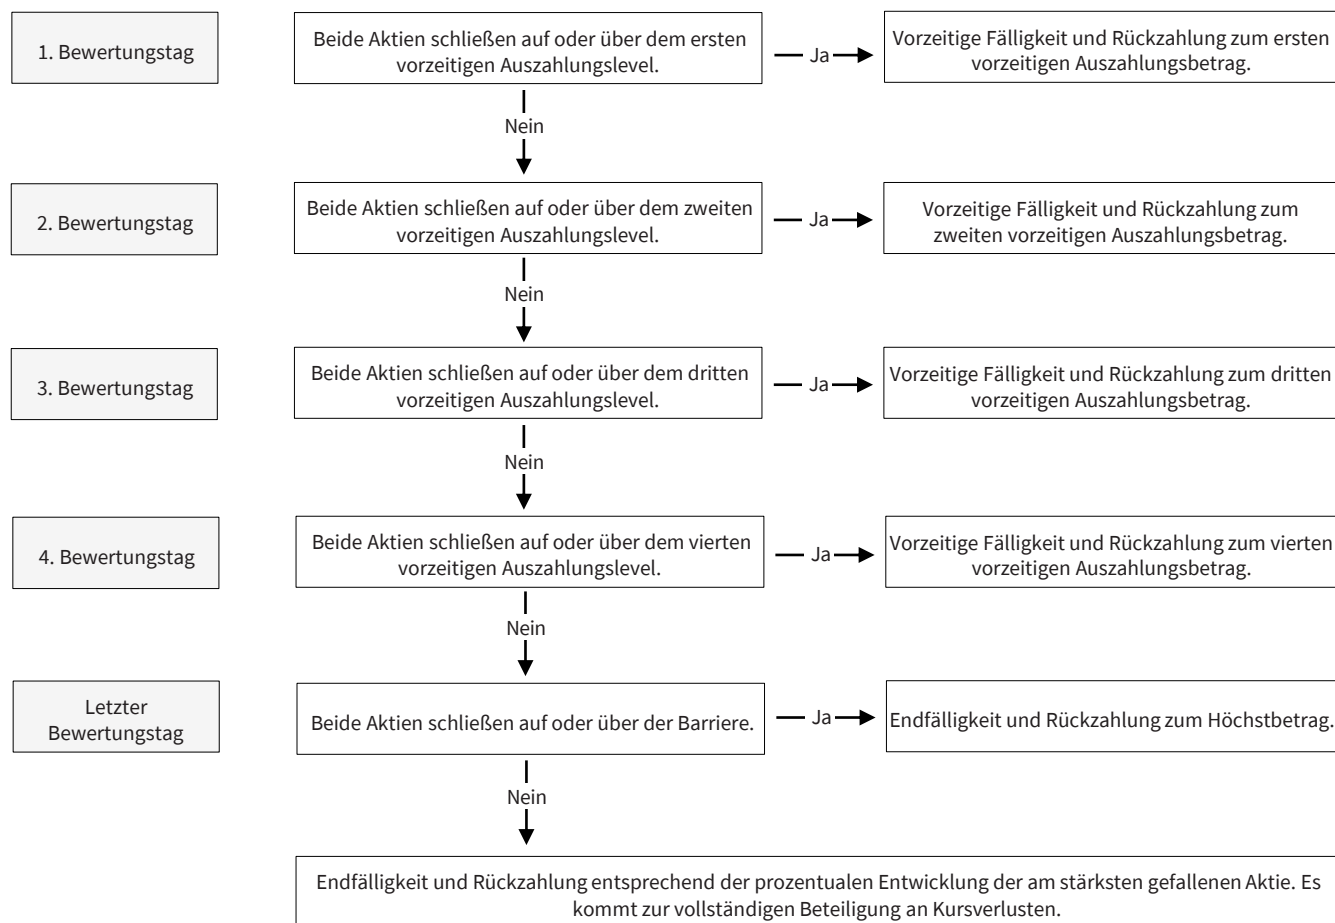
1. Bewertungstag

Beide Aktien schließen auf oder über dem ersten vorzeitigen Auszahlungslevel.

Ja

Vorzeitige Fälligkeit und Rückzahlung zum ersten vorzeitigen Auszahlungsbetrag.

Nein

2. Bewertungstag

Beide Aktien schließen auf oder über dem zweiten vorzeitigen Auszahlungslevel.

Ja

Vorzeitige Fälligkeit und Rückzahlung zum zweiten vorzeitigen Auszahlungsbetrag.

Nein

3. Bewertungstag

Beide Aktien schließen auf oder über dem dritten vorzeitigen Auszahlungslevel.

Ja

Vorzeitige Fälligkeit und Rückzahlung zum dritten vorzeitigen Auszahlungsbetrag.

Nein

4. Bewertungstag

Beide Aktien schließen auf oder über dem vierten vorzeitigen Auszahlungslevel.

Ja

Vorzeitige Fälligkeit und Rückzahlung zum vierten vorzeitigen Auszahlungsbetrag.

Nein

Letzter Bewertungstag

Beide Aktien schließen auf oder über der Barriere.

Ja

Endfälligkeit und Rückzahlung zum Höchstbetrag.

Nein

Endfälligkeit und Rückzahlung entsprechend der prozentualen Entwicklung der am stärksten gefallenen Aktie. Es kommt zur vollständigen Beteiligung an Kursverlusten.